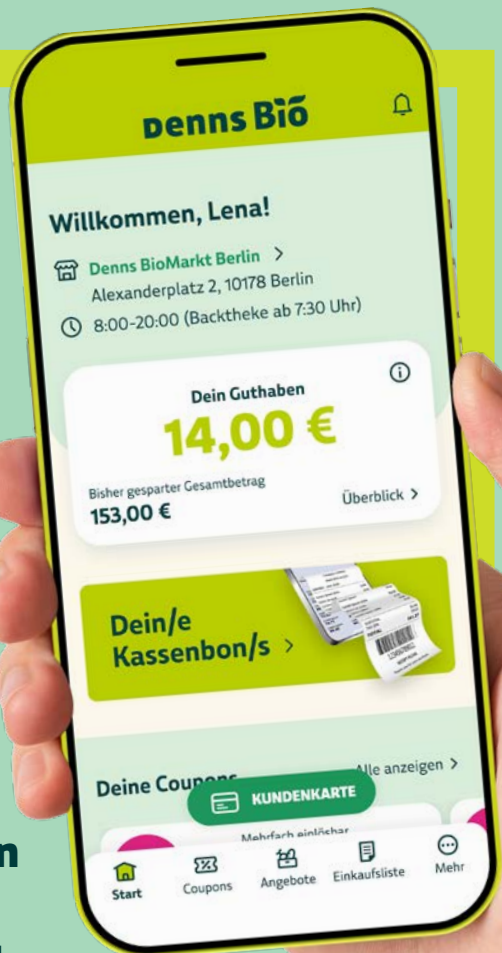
Denns Biō

Willkommen, Lena!

Denns BioMarkt Berlin >
Alexanderplatz 2, 10178 Berlin
8:00-20:00 (Backtheke ab 7:30 Uhr)

Dein Guthaben
14,00 €
Bisher gesparter Gesamtbetrag
153,00 €
Überblick >

Dein/e Kassenbon/s >

Deine Cou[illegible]
Alle anzeigen >
KUNDENKARTE
Mehrfach einlösbar

Start
Coupons
Angebote
Einkaufsliste
Mehr

n